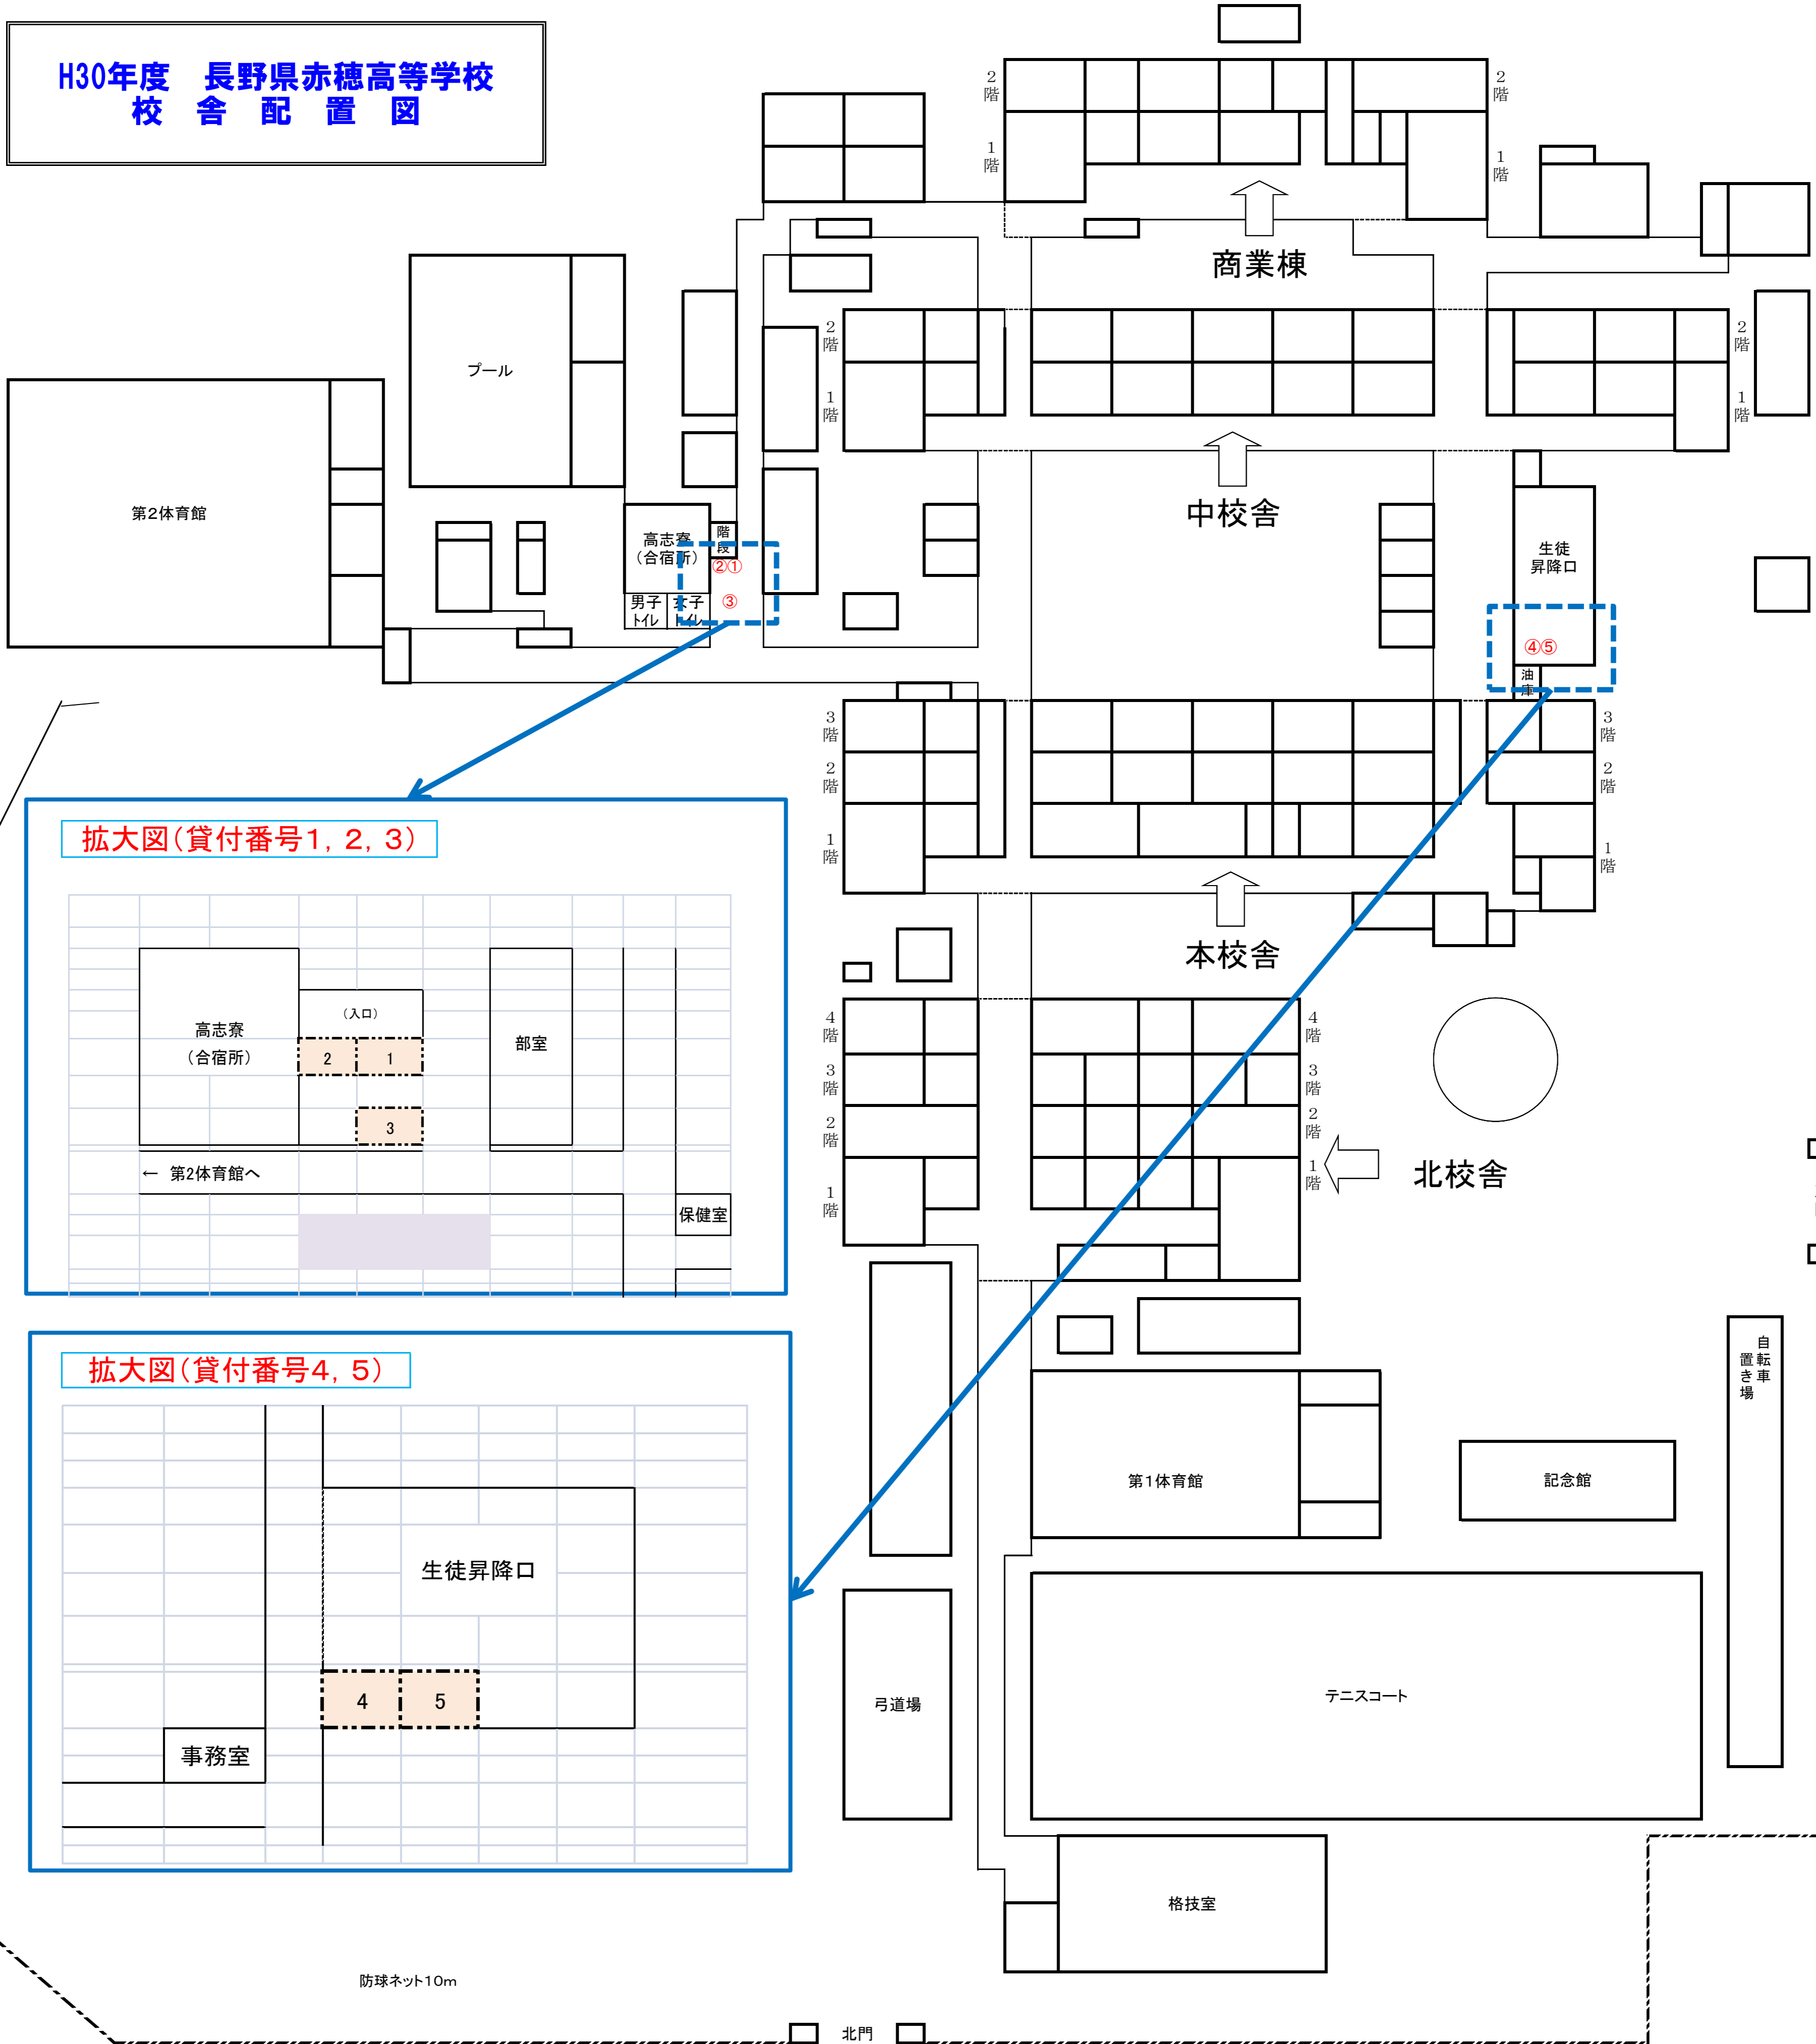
H30年度　長野県赤穂高等学校
校　舎　配　置　図

2階
1階
2階
1階
商業棟
プール
2階
1階
2階
1階
第2体育館
高志寮（合宿所）
階段
②①
男子トイレ
女子トイレ
③
中校舎
生徒昇降口
④⑤
油庫
3階
2階
1階
3階
2階
1階
本校舎
4階
3階
2階
1階
4階
3階
2階
1階
北校舎

拡大図（貸付番号1，2，3）
高志寮（合宿所）
（入口）
2
1
3
部室
← 第2体育館へ
保健室

拡大図（貸付番号4，5）
生徒昇降口
4
5
事務室

第1体育館
記念館
自転車置き場
弓道場
テニスコート
格技室
防球ネット10m
北門